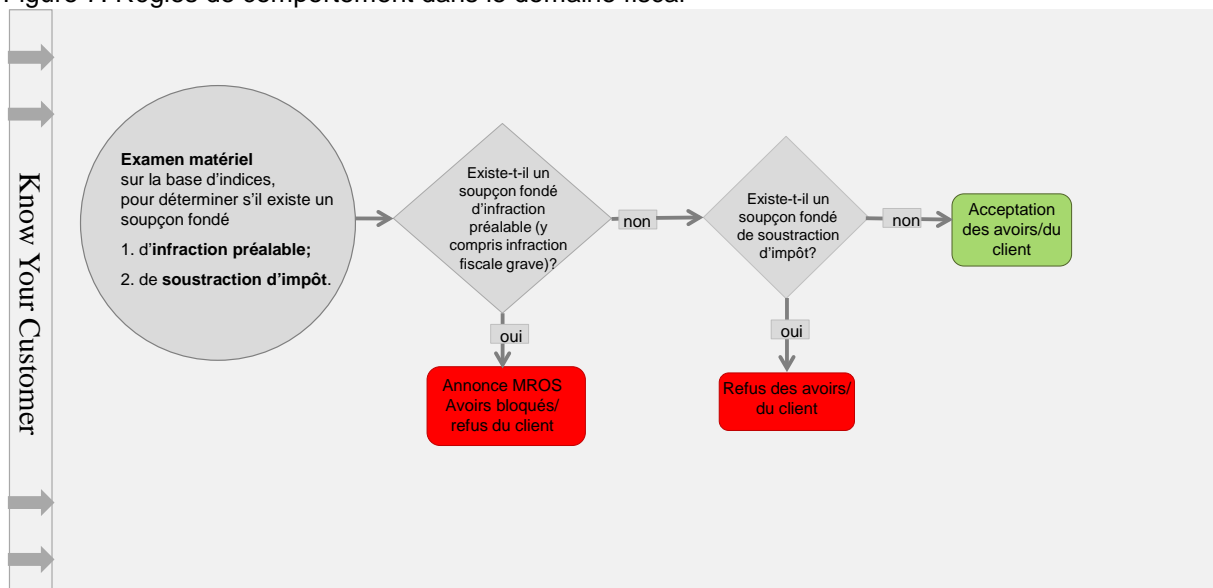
Figure 1: Règles de comportement dans le domaine fiscal

Know Your Customer

**Examen matériel** sur la base d'indices, pour déterminer s'il existe un soupçon fondé

1. d'**infraction préalable;**

2. de **soustraction d'impôt**.

Existe-t-il un soupçon fondé d'infraction préalable (y compris infraction fiscale grave)?

non

oui

Annonce MROS Avoirs bloqués/ refus du client

Existe-t-il un soupçon fondé de soustraction d'impôt?

non

oui

Refus des avoirs/ du client

Acceptation des avoirs/du client